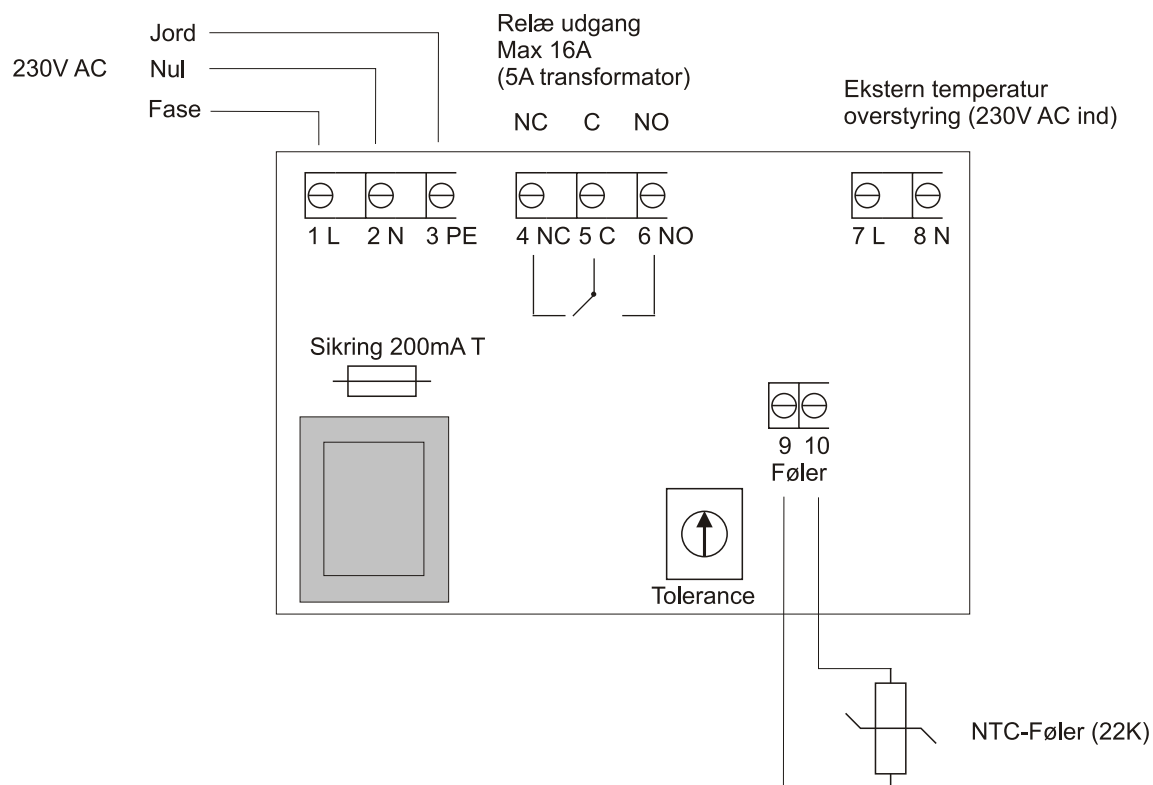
230V AC

Jord
Nul
Fase

Relæ udgang
Max 16A
(5A transformator)

NC C NO

Ekstern temperatur
overstyring (230V AC ind)

1 L 2 N 3 PE

4 NC 5 C 6 NO

7 L 8 N

Sikring 200mA T

9 10
Føler

Tolerance

NTC-Føler (22K)